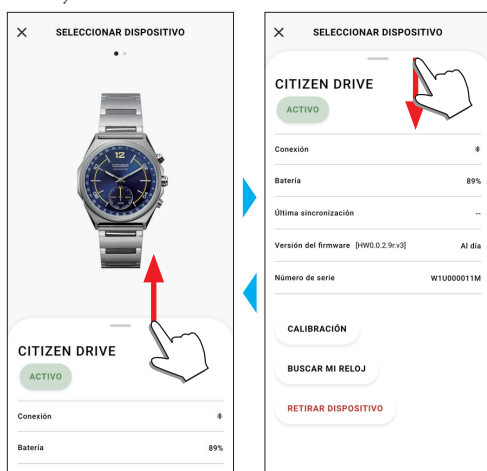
× SELECCIONAR DISPOSITIVO

CITIZEN DRIVE
ACTIVO

Conexión

Batería 89%

× SELECCIONAR DISPOSITIVO

CITIZEN DRIVE
ACTIVO

Conexión

Batería 89%

Última sincronización --

Versión del firmware [HW0.0.2.9r.v3] Al día

Número de serie W1U000011M

CALIBRACIÓN

BUSCAR MI RELOJ

RETIRAR DISPOSITIVO